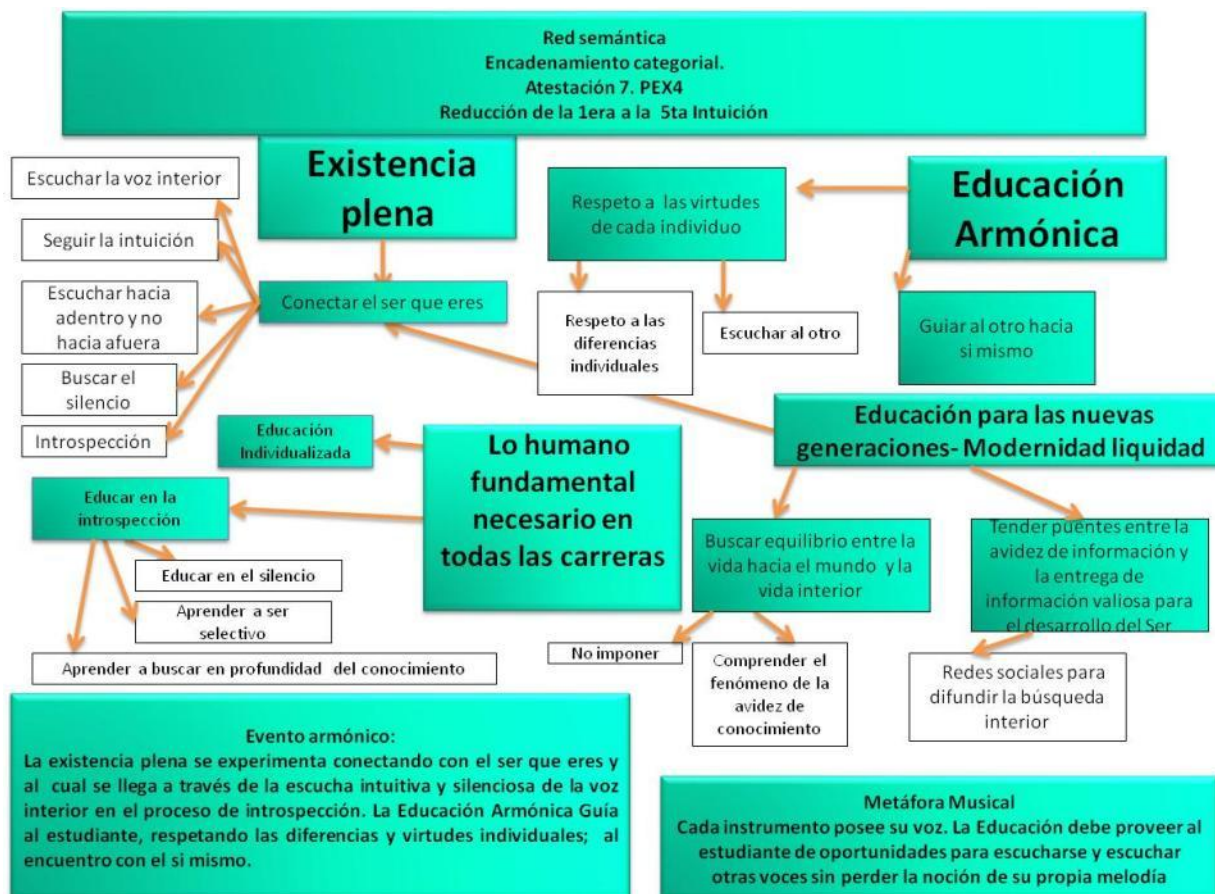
Red semántica
Encadenamiento categorial.
Atestación 7. PEX4
Reducción de la 1era a la 5ta Intuición

Existencia plena

Escuchar la voz interior

Seguir la intuición

Escuchar hacia adentro y no hacia afuera

Buscar el silencio

Introspección

Conectar el ser que eres

Respeto a las virtudes de cada individuo

Respeto a las diferencias individuales

Escuchar al otro

Educación Armónica

Guiar al otro hacia si mismo

Educación para las nuevas generaciones- Modernidad liquidad

Educación Individualizada

Lo humano fundamental necesario en todas las carreras

Educar en la introspección

Educar en el silencio

Aprender a ser selectivo

Aprender a buscar en profundidad del conocimiento

Buscar equilibrio entre la vida hacia el mundo y la vida interior

No imponer

Comprender el fenómeno de la avidez de conocimiento

Tender puentes entre la avidez de información y la entrega de información valiosa para el desarrollo del Ser

Redes sociales para difundir la búsqueda interior

Evento armónico:
La existencia plena se experimenta conectando con el ser que eres y al cual se llega a través de la escucha intuitiva y silenciosa de la voz interior en el proceso de introspección. La Educación Armónica Guía al estudiante, respetando las diferencias y virtudes individuales; al encuentro con el si mismo.

Metáfora Musical
Cada instrumento posee su voz. La Educación debe proveer al estudiante de oportunidades para escucharse y escuchar otras voces sin perder la noción de su propia melodía